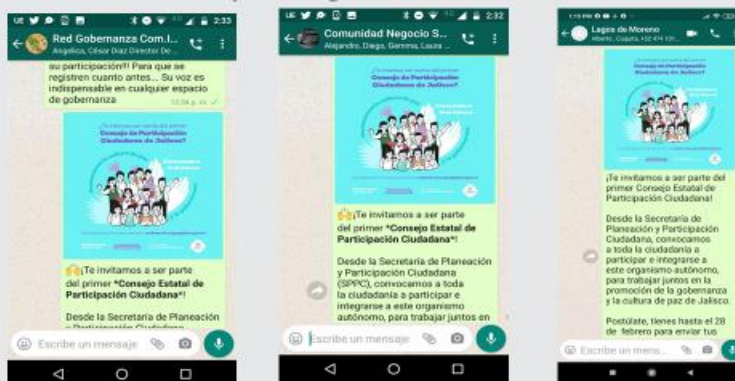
2:33

Red Gobernanza Com.I...

Angelica, César Díaz Director De...

su participación!! Para que se registren cuanto antes... Su voz es indispensable en cualquier espacio de gobernanza

¿Te interesa ser parte del primer Consejo de Participación Ciudadana de Jalisco?

🙌¡Te invitamos a ser parte del primer *Consejo Estatal de Participación Ciudadana*!

Desde la Secretaría de Planeación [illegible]

Escribe un mensaje

2:32

Comunidad Negocio S...

Alejandro, Diego, Gemma, Laura ...

¿Te interesa ser parte del primer Consejo de Participación Ciudadana de Jalisco?

🙌¡Te invitamos a ser parte del primer *Consejo Estatal de Participación Ciudadana*!

Desde la Secretaría de Planeación y Participación Ciudadana (SPPC), convocamos a toda la ciudadanía a participar e integrarse a este organismo autónomo, para trabajar juntos en

Escribe un mensaje

Lagos de Moreno

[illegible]

¡Te invitamos a ser parte del primer Consejo Estatal de Participación Ciudadana!

Desde la Secretaría de Planeación y Participación Ciudadana, convocamos a toda la ciudadanía a participar e integrarse a este organismo autónomo, para trabajar juntos en la promoción de la gobernanza y la cultura de paz de Jalisco.

Postúlate, tienes hasta el 28 de febrero para enviar tus

Escribe un mens...